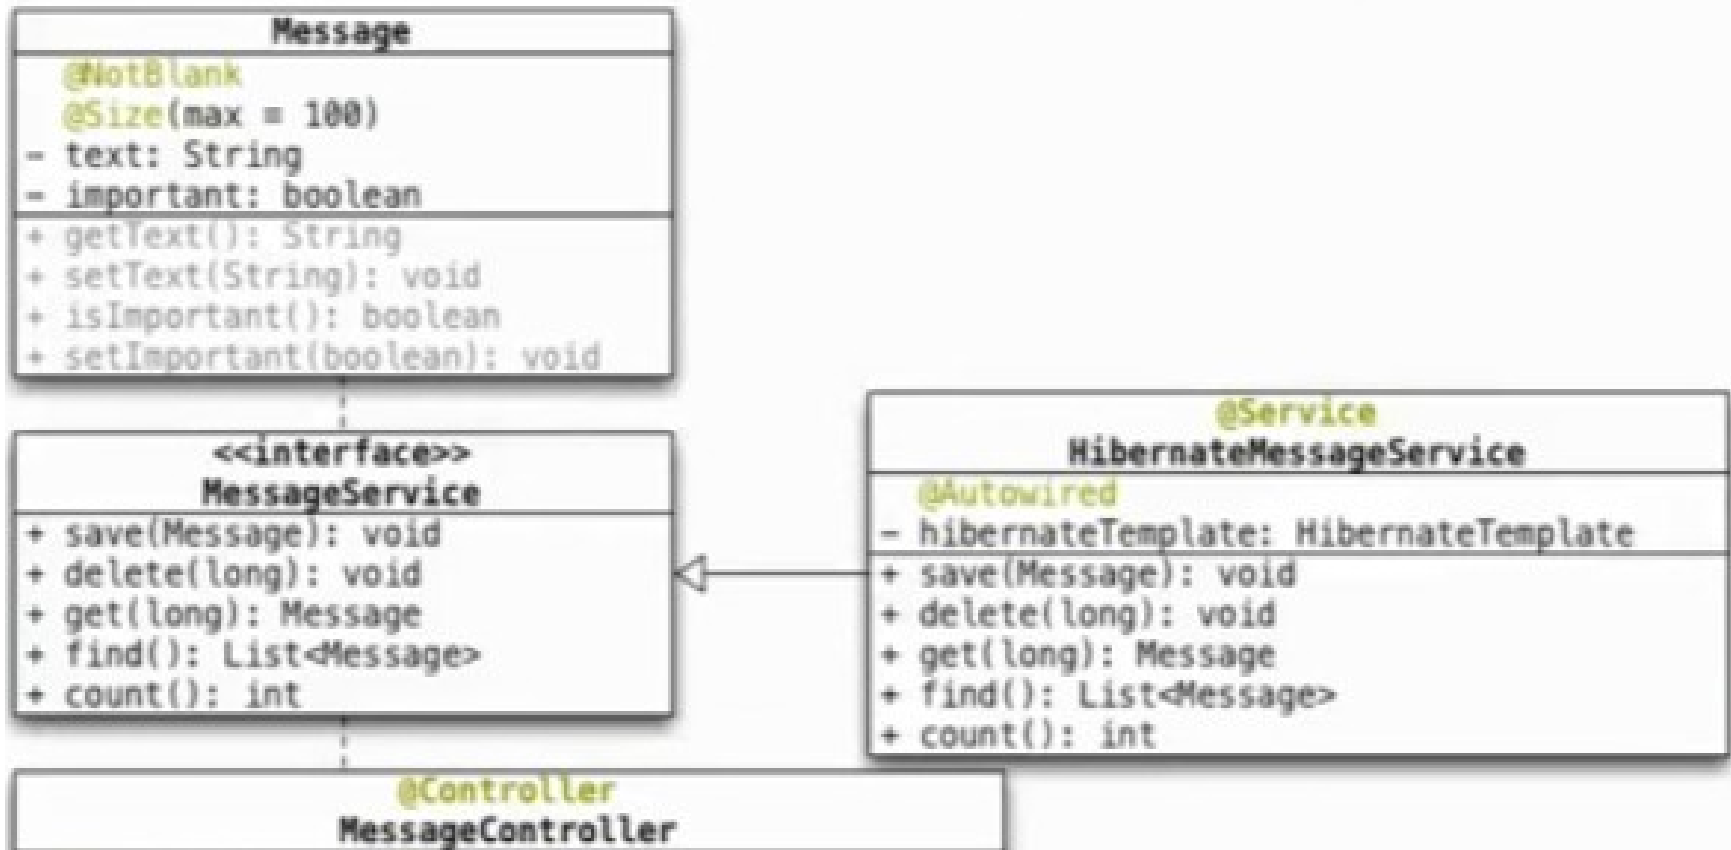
Message
@NotBlank
@Size(max = 100)
- text: String
- important: boolean
+ getText(): String
+ setText(String): void
+ isImportant(): boolean
+ setImportant(boolean): void

<<interface>>
MessageService
+ save(Message): void
+ delete(long): void
+ get(long): Message
+ find(): List<Message>
+ count(): int

@Service
HibernateMessageService
@Autowired
- hibernateTemplate: HibernateTemplate
+ save(Message): void
+ delete(long): void
+ get(long): Message
+ find(): List<Message>
+ count(): int

@Controller
MessageController